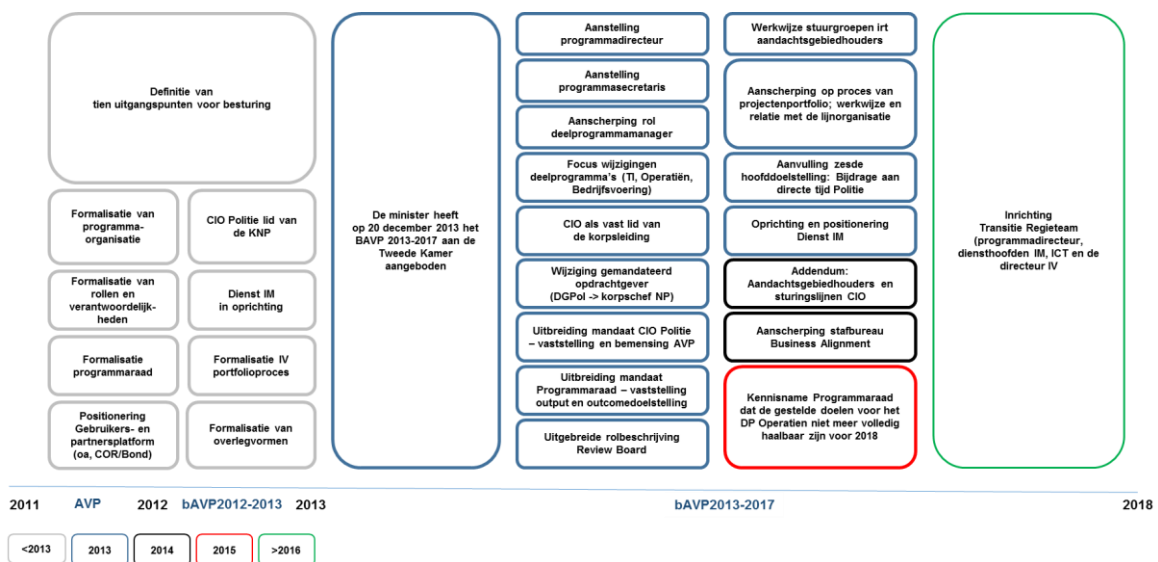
Definitie van tien uitgangspunten voor besturing

Formalisatie van programma-organisatie

CIO Politie lid van de KNP

Formalisatie van rollen en verantwoordelijkheden

Dienst IM in oprichting

Formalisatie programmaraad

Formalisatie IV portfolioproces

Positionering Gebruikers- en partnersplatform (oa, COR/Bond)

Formalisatie van overlegvormen

De minister heeft op 20 december 2013 het BAVP 2013-2017 aan de Tweede Kamer aangeboden

Aanstelling programmadirecteur

Aanstelling programmasecretaris

Aanscherping rol deelprogrammamanager

Focus wijzigingen deelprogramma's (TI, Operatiën, Bedrijfsvoering)

CIO als vast lid van de korpsleiding

Wijziging gemandateerd opdrachtgever (DGPol -> korpschef NP)

Uitbreiding mandaat CIO Politie – vaststelling en bemensing AVP

Uitbreiding mandaat Programmaraad – vaststelling output en outcomedoelstelling

Uitgebreide rolbeschrijving Review Board

Werkwijze stuurgroepen irt aandachtsgebiedhouders

Aanscherping op proces van projectenportfolio; werkwijze en relatie met de lijnorganisatie

Aanvulling zesde hoofddoelstelling: Bijdrage aan directe tijd Politie

Oprichting en positionering Dienst IM

Addendum: Aandachtsgebiedhouders en sturingslijnen CIO

Aanscherping stafbureau Business Alignment

Kennisname Programmaraad dat de gestelde doelen voor het DP Operatien niet meer volledig haalbaar zijn voor 2018

Inrichting Transitie Regieteam (programmadirecteur, diensthoofden IM, ICT en de directeur IV

2011 AVP 2012 bAVP2012-2013 2013 bAVP2013-2017 2018

<2013 2013 2014 2015 >2016